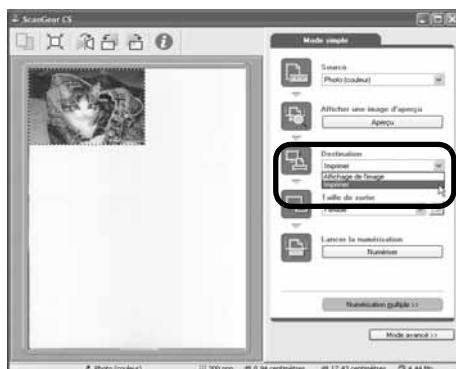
ScanGear CS

Mode simple

Source
Photo (couleur)

Afficher une image d'aperçu
Aperçu

Destination
Imprimer
Affichage de l'image
Imprimer

Taille de sortie
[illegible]

Lancer la numérisation
Numériser

Numérisation multiple >>

Mode avancé >>

Photo (couleur) | 300 ppp | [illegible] centimètres | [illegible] centimètres | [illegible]